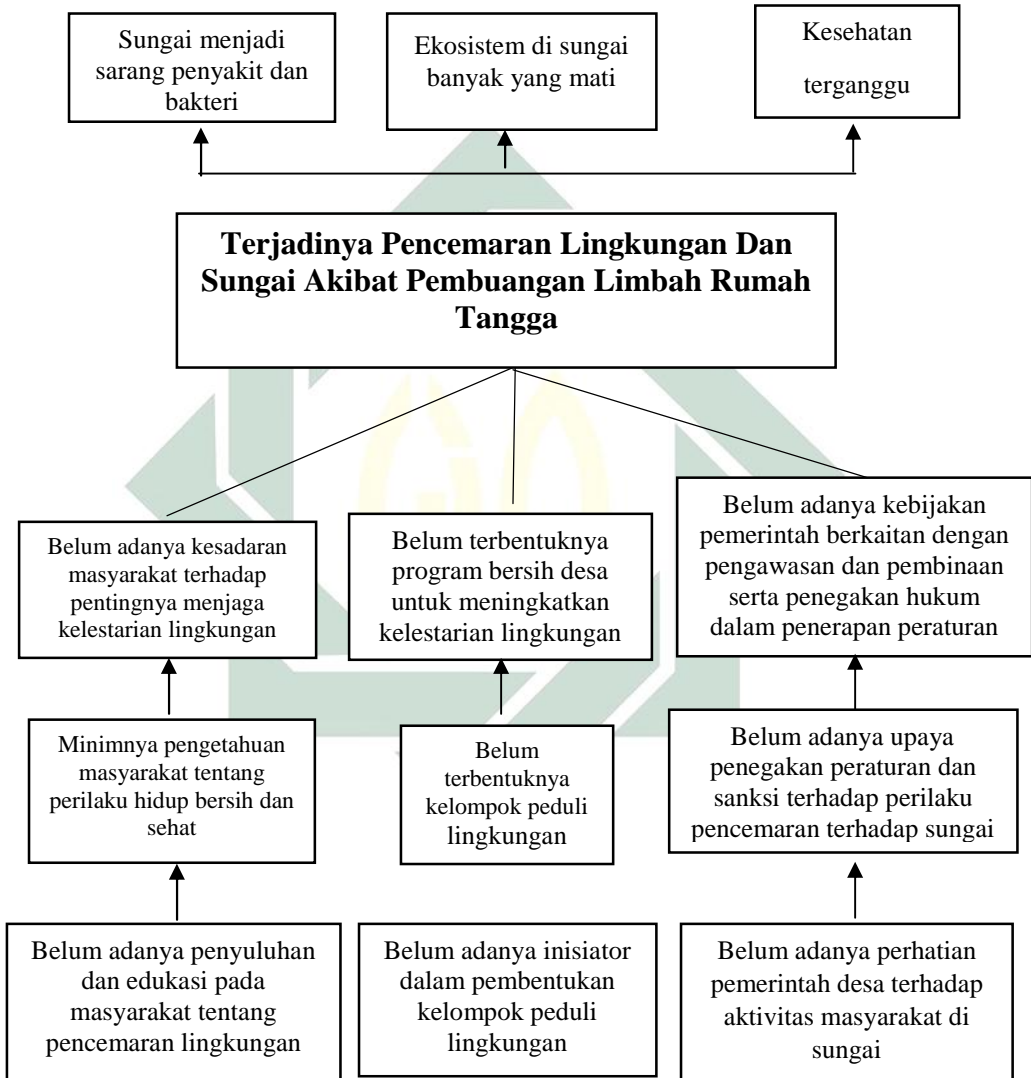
Sungai menjadi sarang penyakit dan bakteri

Ekosistem di sungai banyak yang mati

Kesehatan terganggu

**Terjadinya Pencemaran Lingkungan Dan Sungai Akibat Pembuangan Limbah Rumah Tangga**

Belum adanya kesadaran masyarakat terhadap pentingnya menjaga kelestarian lingkungan

Belum terbentuknya program bersih desa untuk meningkatkan kelestarian lingkungan

Belum adanya kebijakan pemerintah berkaitan dengan pengawasan dan pembinaan serta penegakan hukum dalam penerapan peraturan

Minimnya pengetahuan masyarakat tentang perilaku hidup bersih dan sehat

Belum terbentuknya kelompok peduli lingkungan

Belum adanya upaya penegakan peraturan dan sanksi terhadap perilaku pencemaran terhadap sungai

Belum adanya penyuluhan dan edukasi pada masyarakat tentang pencemaran lingkungan

Belum adanya inisiator dalam pembentukan kelompok peduli lingkungan

Belum adanya perhatian pemerintah desa terhadap aktivitas masyarakat di sungai